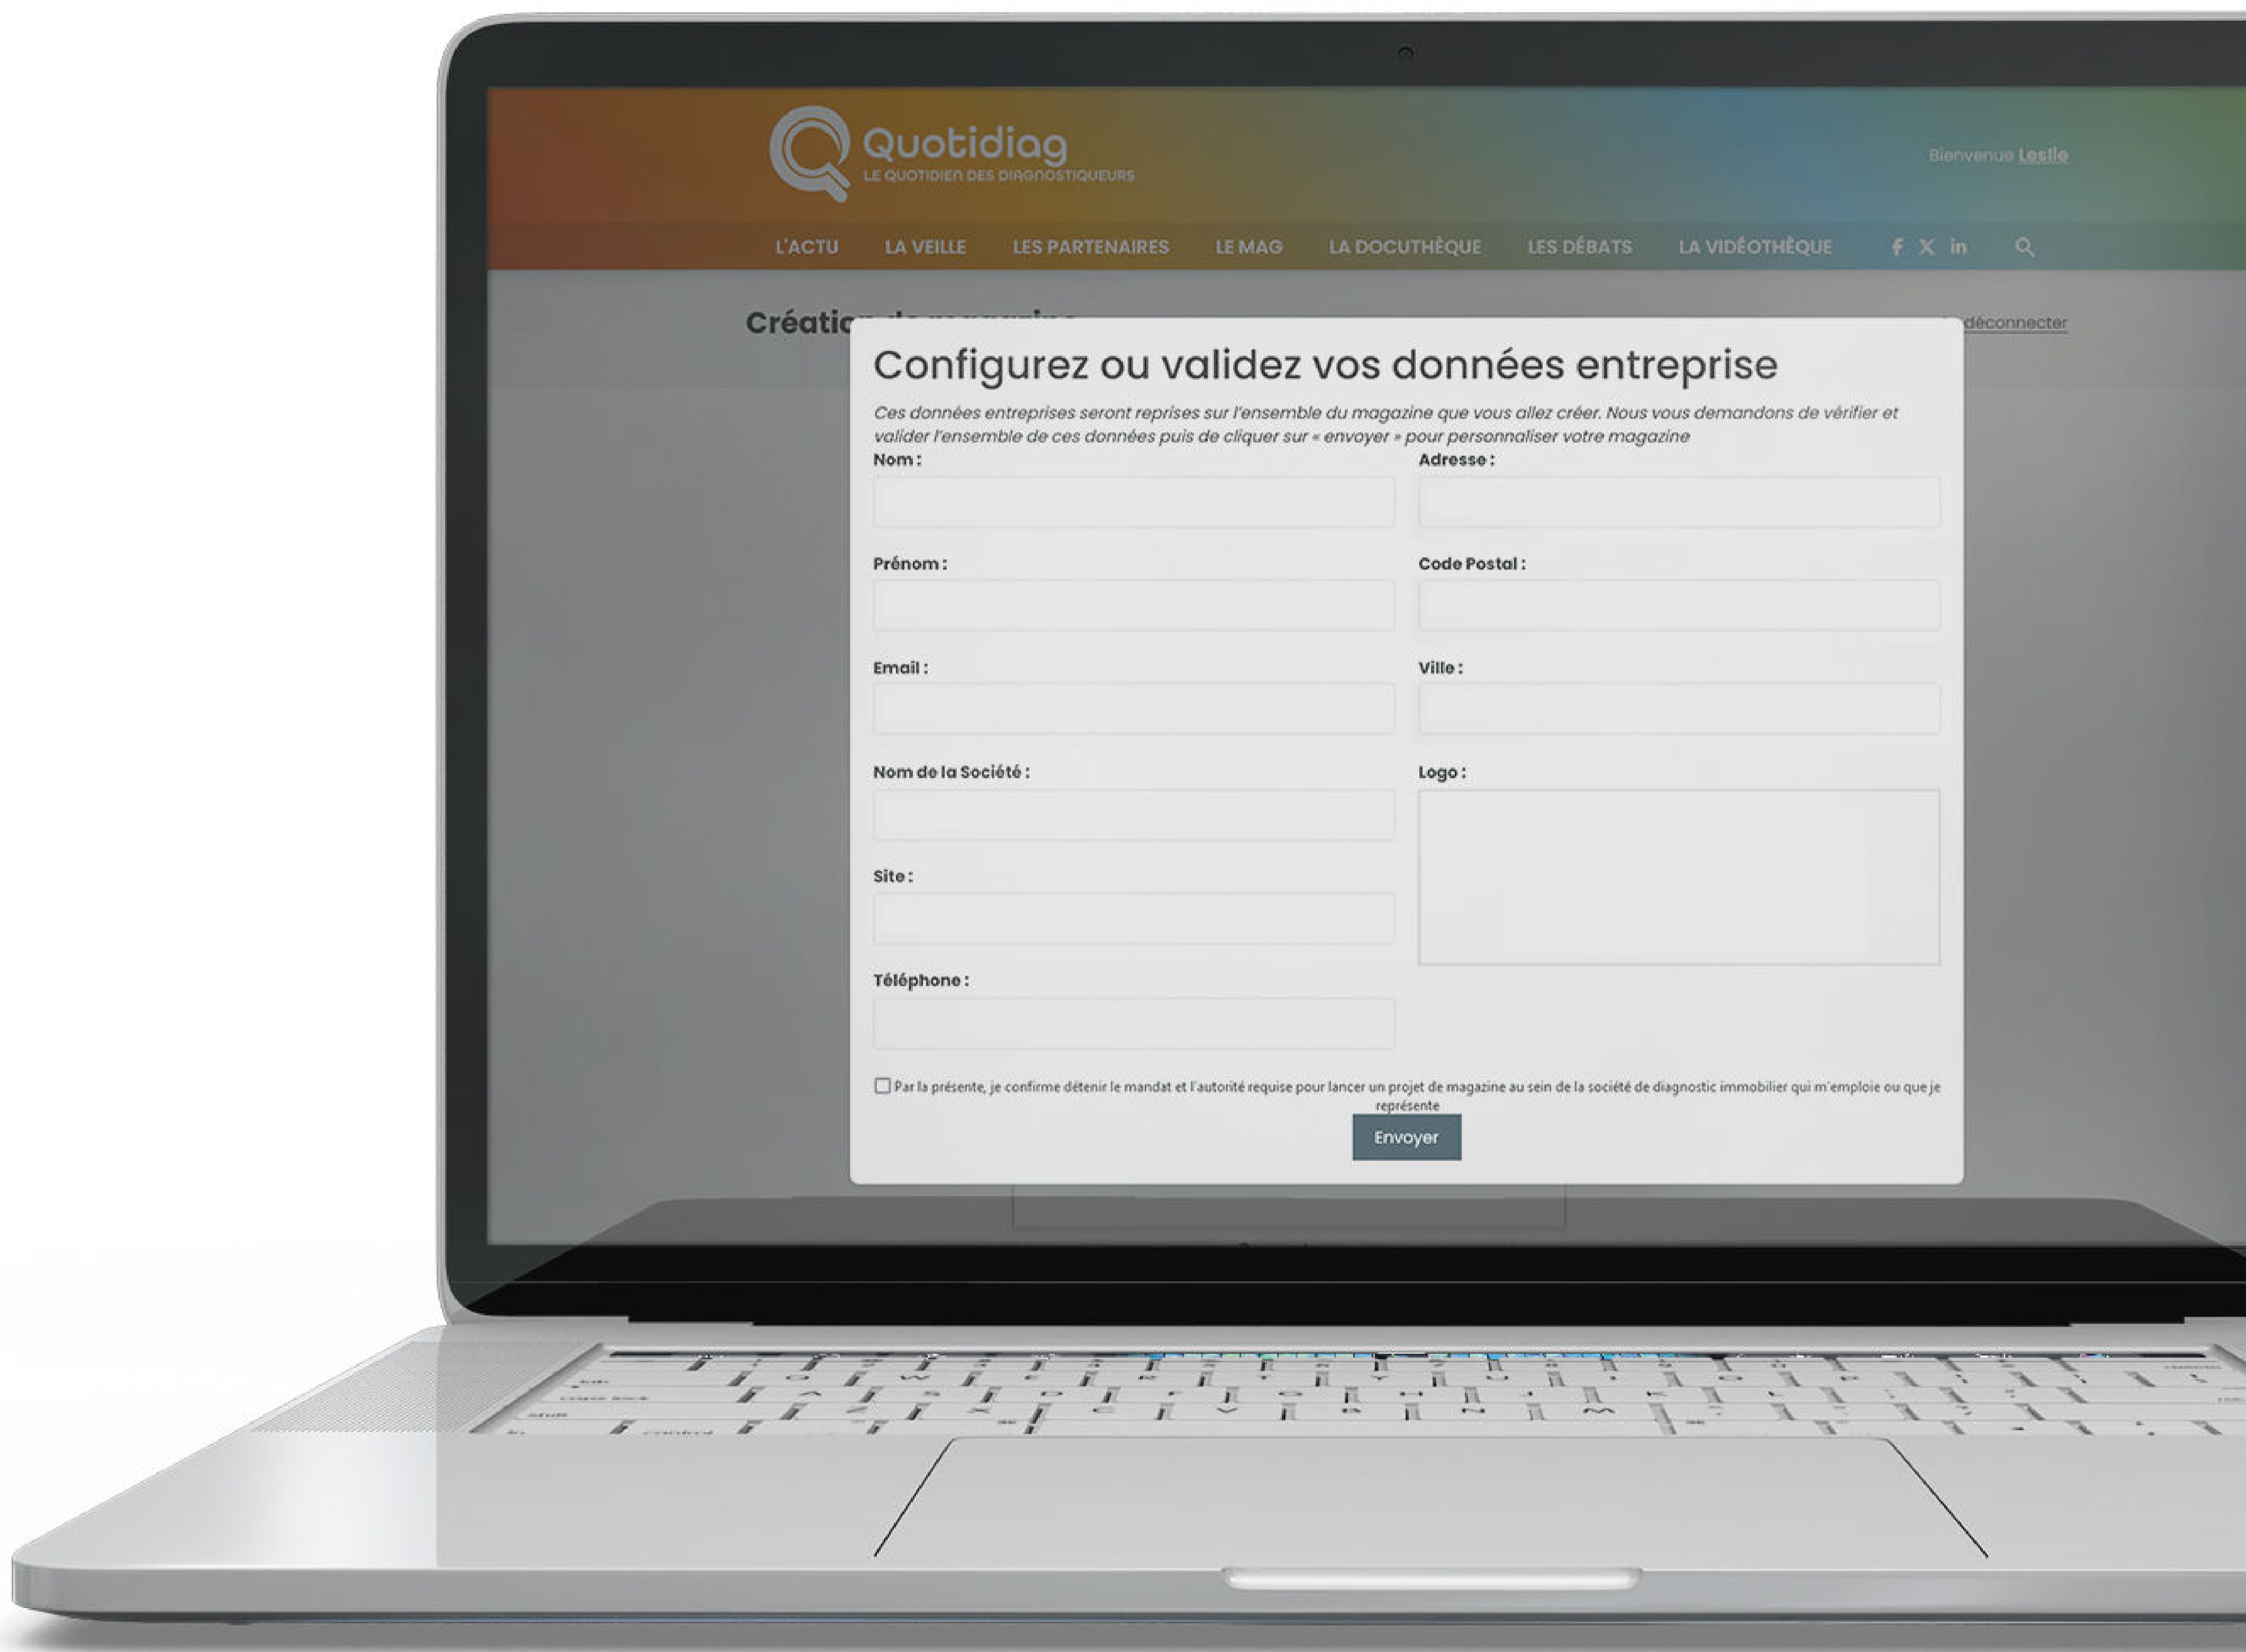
Quotidiag
LE QUOTIDIEN DES DIAGNOSTIQUEURS

Bienvenue Leslie

L'ACTU LA VEILLE LES PARTENAIRES LE MAG LA DOCUTHÈQUE LES DÉBATS LA VIDÉOTHÈQUE

Créatio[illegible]

déconnecter

Configurez ou validez vos données entreprise

Ces données entreprises seront reprises sur l'ensemble du magazine que vous allez créer. Nous vous demandons de vérifier et valider l'ensemble de ces données puis de cliquer sur « envoyer » pour personnaliser votre magazine

Nom :

Adresse :

Prénom :

Code Postal :

Email :

Ville :

Nom de la Société :

Logo :

Site :

Téléphone :

Par la présente, je confirme détenir le mandat et l'autorité requise pour lancer un projet de magazine au sein de la société de diagnostic immobilier qui m'emploie ou que je représente

Envoyer